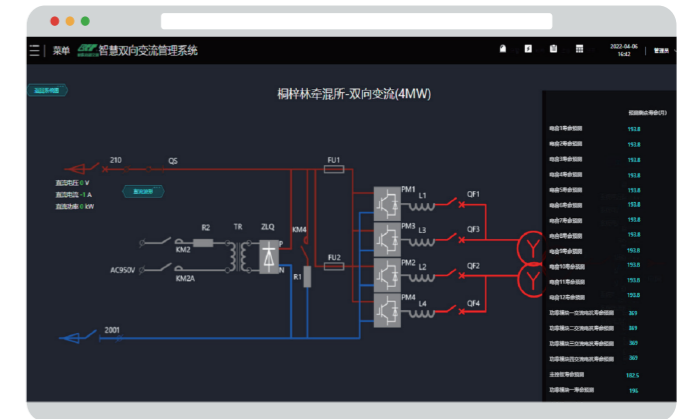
菜单 智慧双向交流管理系统

2022-04-06 16:42 管理员

返回系统图

桐梓林牵混所-双向变流(4MW)

210 QS
直流电压 0 V
直流电流 -1 A
直流功率 0 kW
复位故障
R2 TR ZLQ KM4
KM2
AC950V KM2A
N R1
FU1 FU2
PM1 L1 QF1
PM3 L3 QF3
PM2 L2 QF2
PM4 L4 QF4
2001

| 电容1号单元温度 | 153.8 |
|---|---|
| 电容2号单元温度 | 153.8 |
| 电容3号单元温度 | 153.8 |
| 电容4号单元温度 | 153.8 |
| 电容5号单元温度 | 153.8 |
| 电容6号单元温度 | 153.8 |
| 电容7号单元温度 | 153.8 |
| 电容8号单元温度 | 153.8 |
| 电容9号单元温度 | 153.8 |
| 电容10号单元温度 | 153.8 |
| 电容11号单元温度 | 153.8 |
| 电容12号单元温度 | 153.8 |
| 功率模块一交流电抗器温度 | 369 |
| 功率模块二交流电抗器温度 | 369 |
| 功率模块三交流电抗器温度 | 369 |
| 功率模块四交流电抗器温度 | 369 |
| 主控板温度 | 182.5 |
| 功率模块一单元温度 | 196 |